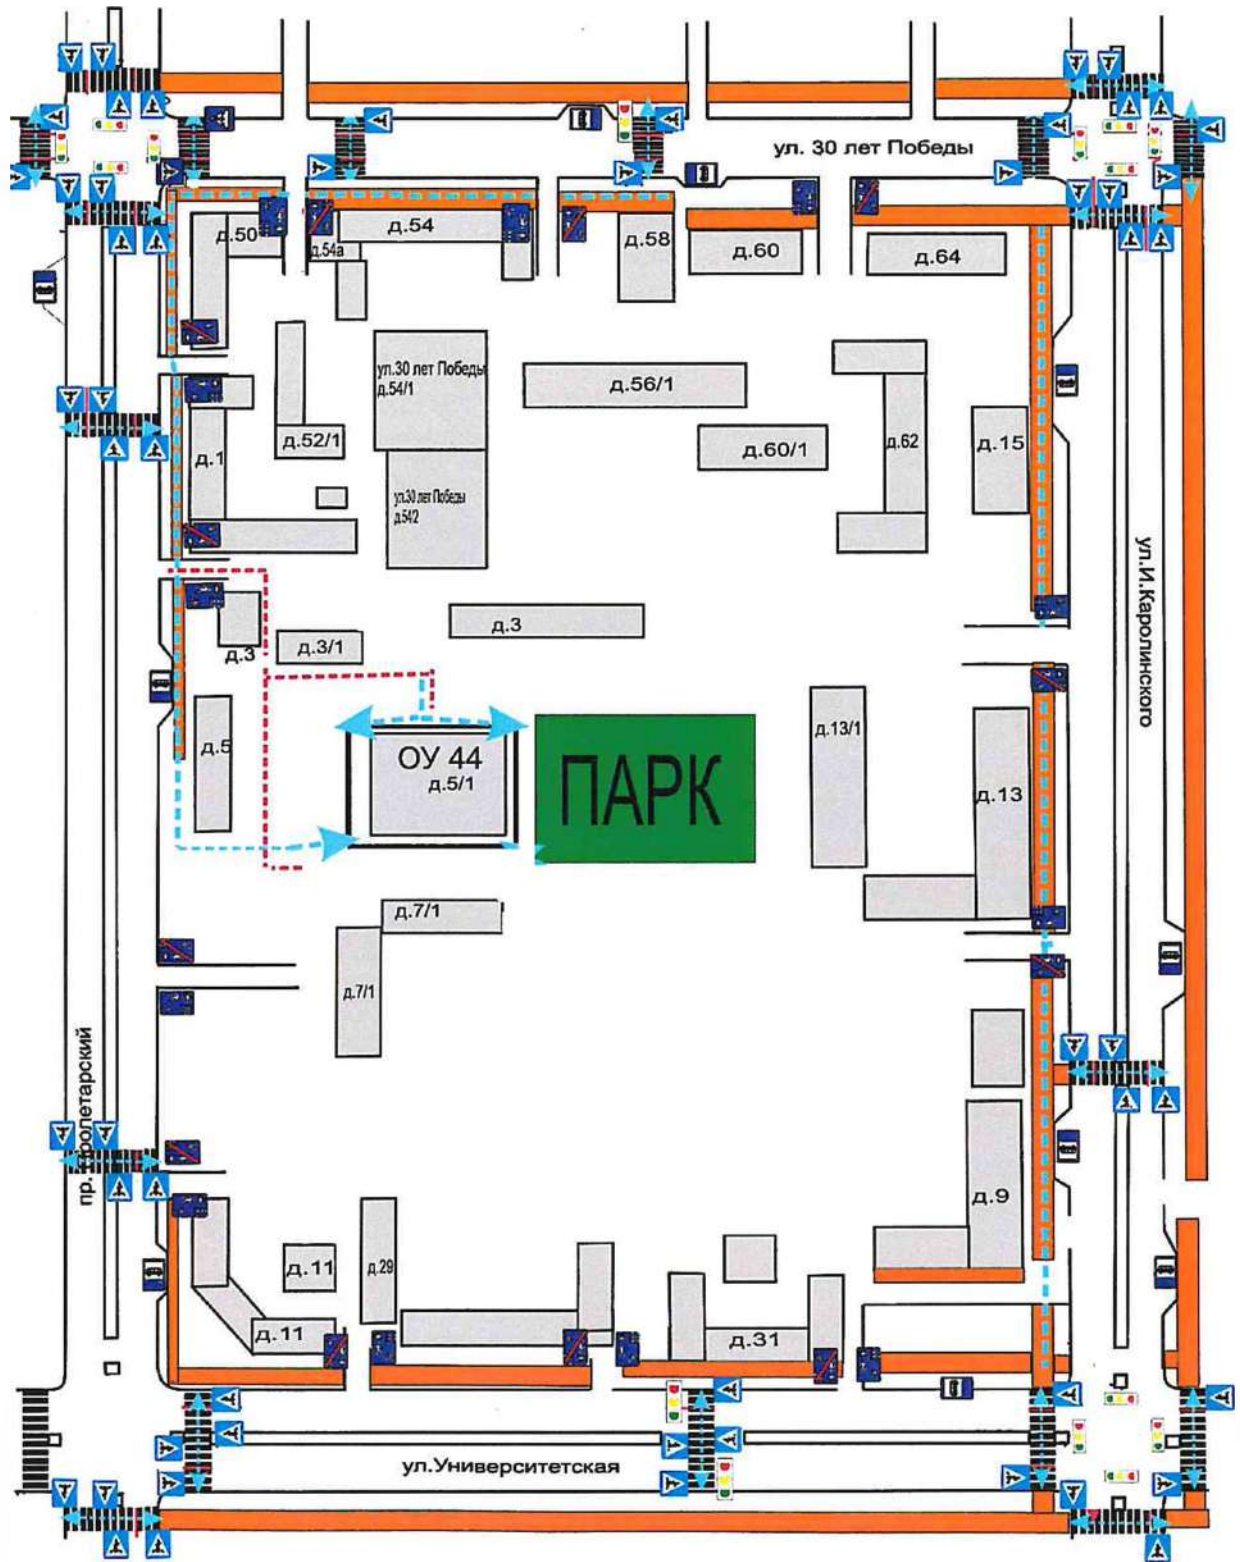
ул. 30 лет Победы

д.50
д.54
д.54а
д.58
д.60
д.64
ул.30 лет Победы д.54/1
д.56/1
д.62
д.52/1
д.60/1
д.15
д.1
ул.30 лет Победы д.54/2
ул.И.Каролинского
д.3
д.3
д.3/1
д.13/1
ОУ 44
д.5/1
ПАРК
д.5
д.13
д.7/1
д.7/1
пр. Пролетарский
д.9
д.11
д.29
д.11
д.31
ул.Университетская